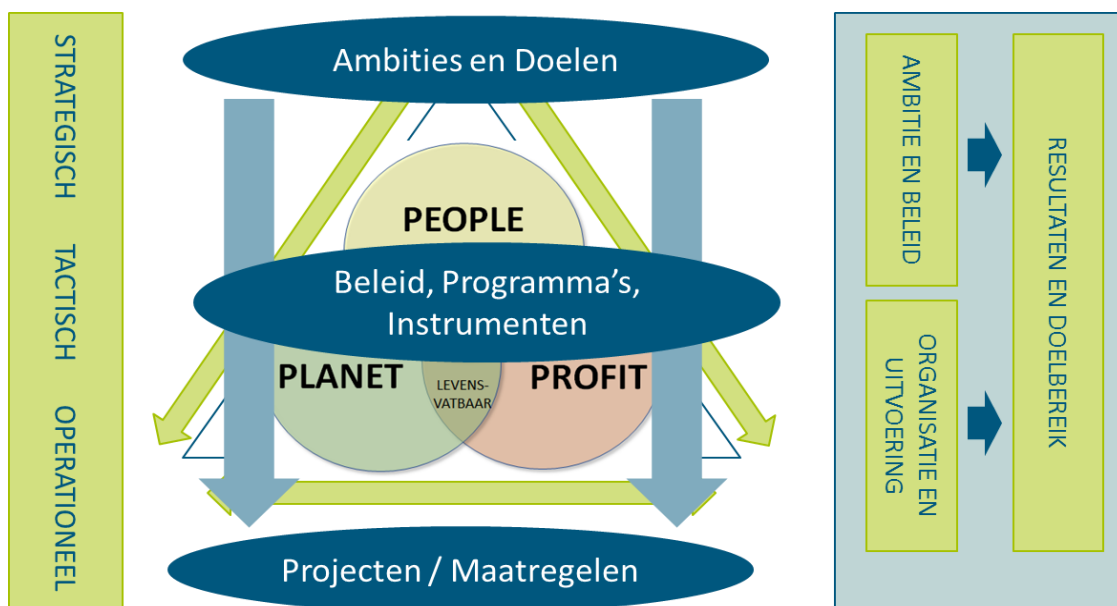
STRATEGISCH TACTISCH OPERATIONEEL

Ambities en Doelen

PEOPLE

Beleid, Programma's, Instrumenten

PLANET

LEVENSVATBAAR

PROFIT

Projecten / Maatregelen

AMBITIE EN BELEID

ORGANISATIE EN UITVOERING

RESULTATEN EN DOELBEREIK